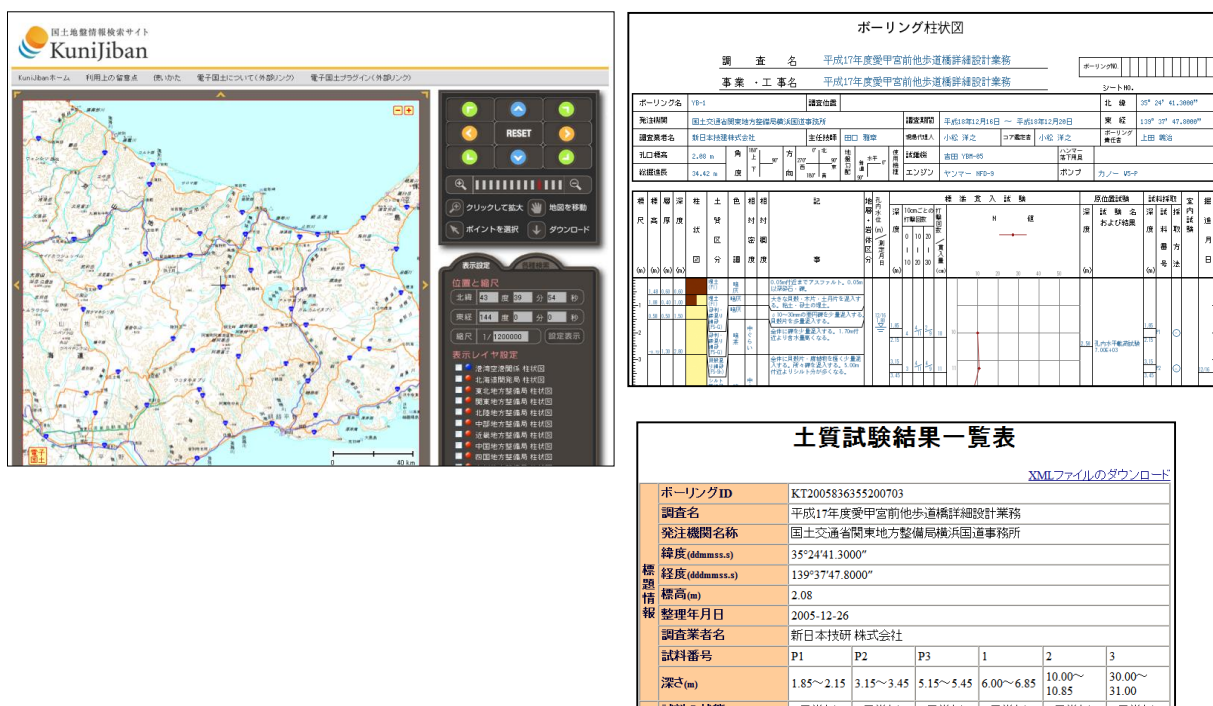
国土地盤情報検索サイト
KuniJiban

KuniJibanホーム　利用上の留意点　使いかた　電子国土について（外部リンク）　電子国土プラグイン（外部リンク）

RESET

クリックして拡大　地図を移動
ポイントを選択　ダウンロード

表示設定
位置と縮尺
北緯 43 度 39 分 54 秒
東経 144 度 49 分 3 秒
縮尺 1/ 1200000　設定表示
表示レイヤ設定
港湾空港関係 柱状図
北海道開発局 柱状図
東北地方整備局 柱状図
関東地方整備局 柱状図
北陸地方整備局 柱状図
中部地方整備局 柱状図
近畿地方整備局 柱状図
中国地方整備局 柱状図
四国地方整備局 柱状図

0　40 km

ボーリング柱状図

調査名　平成17年度愛甲宮前他歩道橋詳細設計業務
事業・工事名　平成17年度愛甲宮前他歩道橋詳細設計業務

ボーリング名 YB-1
発注機関 国土交通省関東地方整備局横浜国道事務所
調査業者名 新日本技研株式会社　主任技師 田口 雅章　現場代理人 小松 洋之　コア鑑定者 小松 洋之　ボーリング責任者 上田 義治
北緯 35° 24' 41.3000"
東経 139° 37' 47.8000"
調査期間 平成18年12月16日 ～ 平成18年12月20日
孔口標高 2.08 m
総掘進長 34.42 m
試錐機 吉田 YBM-05
エンジン ヤンマー NFD-9
ポンプ カノー V5-P

標準貫入試験　原位置試験　試料採取

土質試験結果一覧表

XMLファイルのダウンロード

| | ボーリングID | KT2005836355200703 | | | | | |
|---|---|---|---|---|---|---|---|
| 標題情報 | 調査名 | 平成17年度愛甲宮前他歩道橋詳細設計業務 | | | | | |
| | 発注機関名称 | 国土交通省関東地方整備局横浜国道事務所 | | | | | |
| | 緯度(ddmmss.s) | 35°24'41.3000" | | | | | |
| | 経度(dddmmss.s) | 139°37'47.8000" | | | | | |
| | 標高(m) | 2.08 | | | | | |
| | 整理年月日 | 2005-12-26 | | | | | |
| | 調査業者名 | 新日本技研 株式会社 | | | | | |
| | 試料番号 | P1 | P2 | P3 | 1 | 2 | 3 |
| | 深さ(m) | 1.85～2.15 | 3.15～3.45 | 5.15～5.45 | 6.00～6.85 | 10.00～10.85 | 30.00～31.00 |